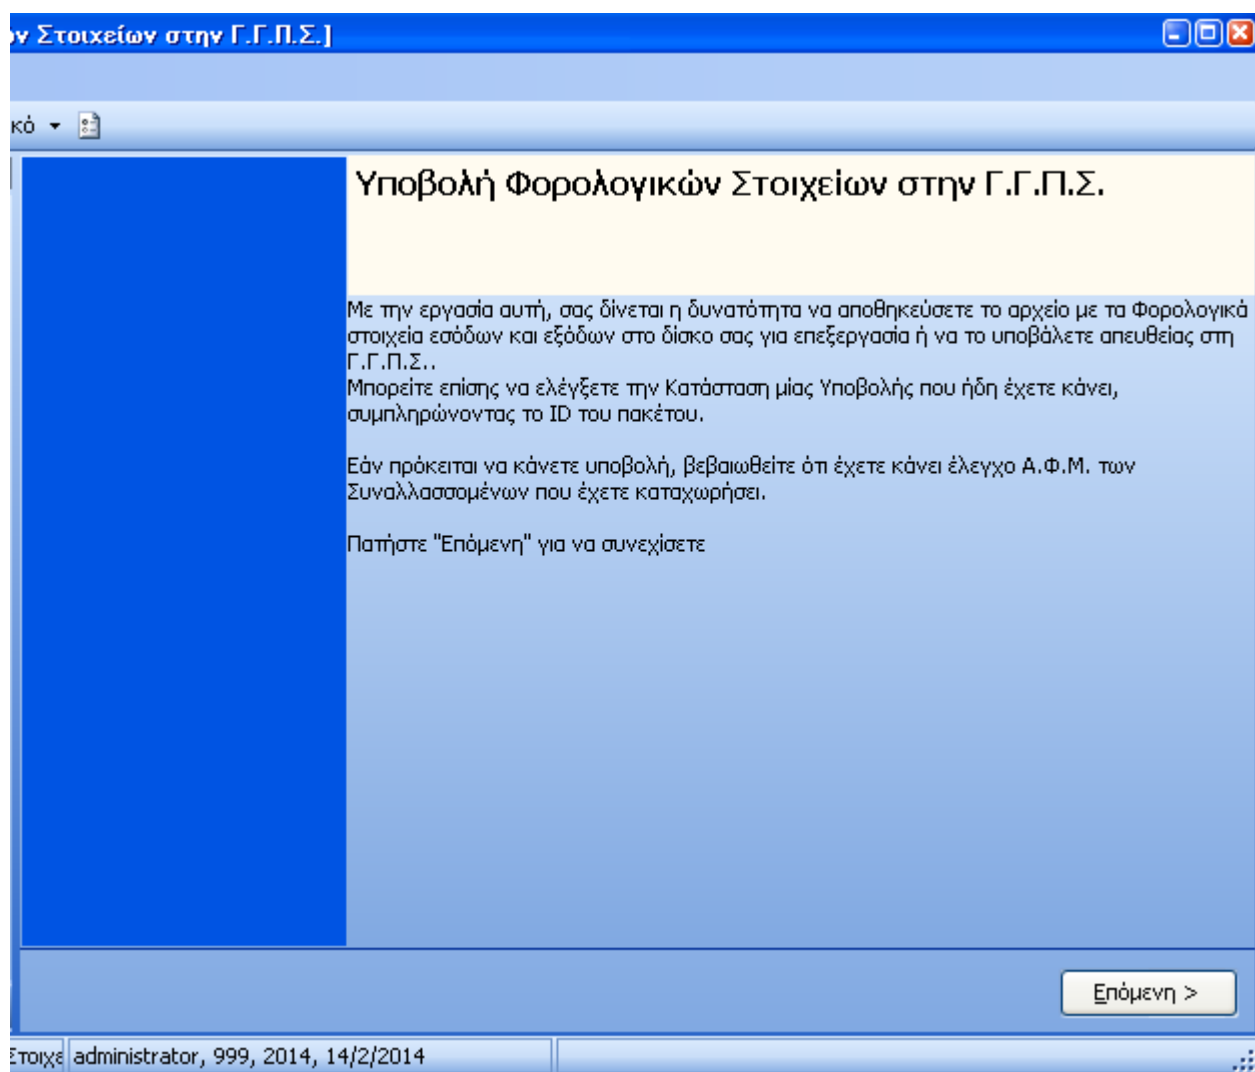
ν Στοιχείων στην Γ.Γ.Π.Σ.]

κό

Υποβολή Φορολογικών Στοιχείων στην Γ.Γ.Π.Σ.

Με την εργασία αυτή, σας δίνεται η δυνατότητα να αποθηκεύσετε το αρχείο με τα Φορολογικά στοιχεία εσόδων και εξόδων στο δίσκο σας για επεξεργασία ή να το υποβάλετε απευθείας στη Γ.Γ.Π.Σ..
Μπορείτε επίσης να ελέγξετε την Κατάσταση μίας Υποβολής που ήδη έχετε κάνει, συμπληρώνοντας το ID του πακέτου.

Εάν πρόκειται να κάνετε υποβολή, βεβαιωθείτε ότι έχετε κάνει έλεγχο Α.Φ.Μ. των Συναλλασσομένων που έχετε καταχωρήσει.

Πατήστε "Επόμενη" για να συνεχίσετε

Επόμενη >

Στοιχε administrator, 999, 2014, 14/2/2014